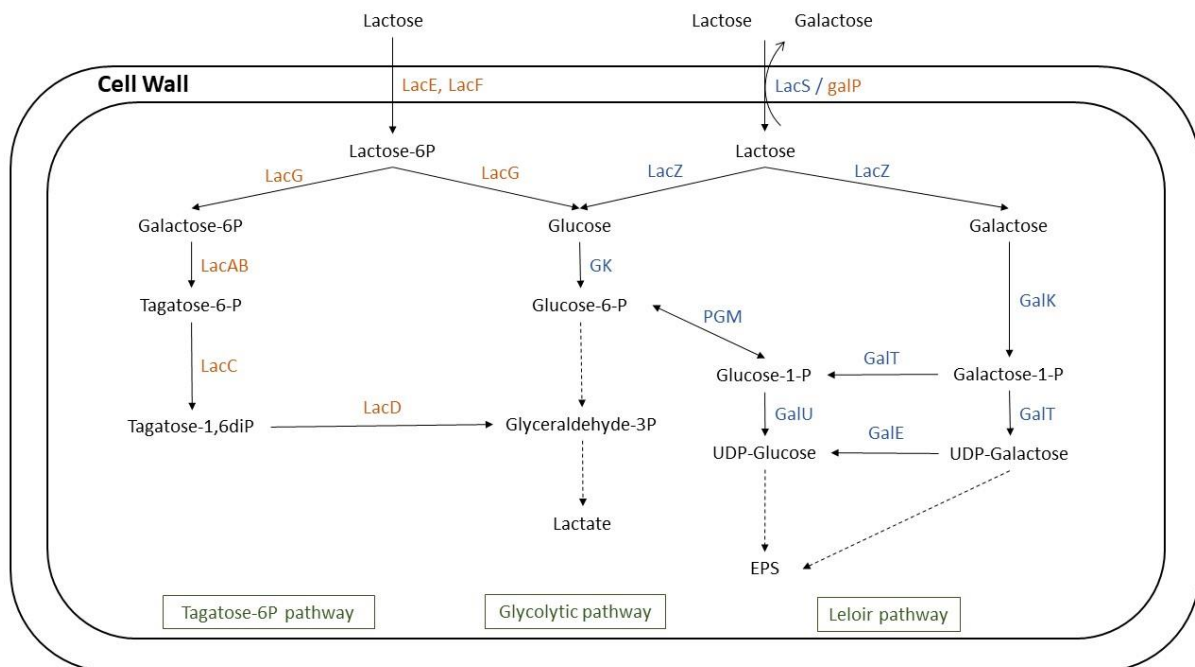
Lactose

Lactose Galactose

Cell Wall

LacE, LacF

LacS / galP

Lactose-6P

Lactose

LacG

LacG

LacZ

LacZ

Galactose-6P

Glucose

Galactose

LacAB

GK

Tagatose-6-P

Glucose-6-P

GalK

PGM

LacC

GalT

Glucose-1-P

Galactose-1-P

LacD

Tagatose-1,6diP

Glyceraldehyde-3P

GalU

GalT

GalE

UDP-Glucose

UDP-Galactose

Lactate

EPS

Tagatose-6P pathway

Glycolytic pathway

Leloir pathway